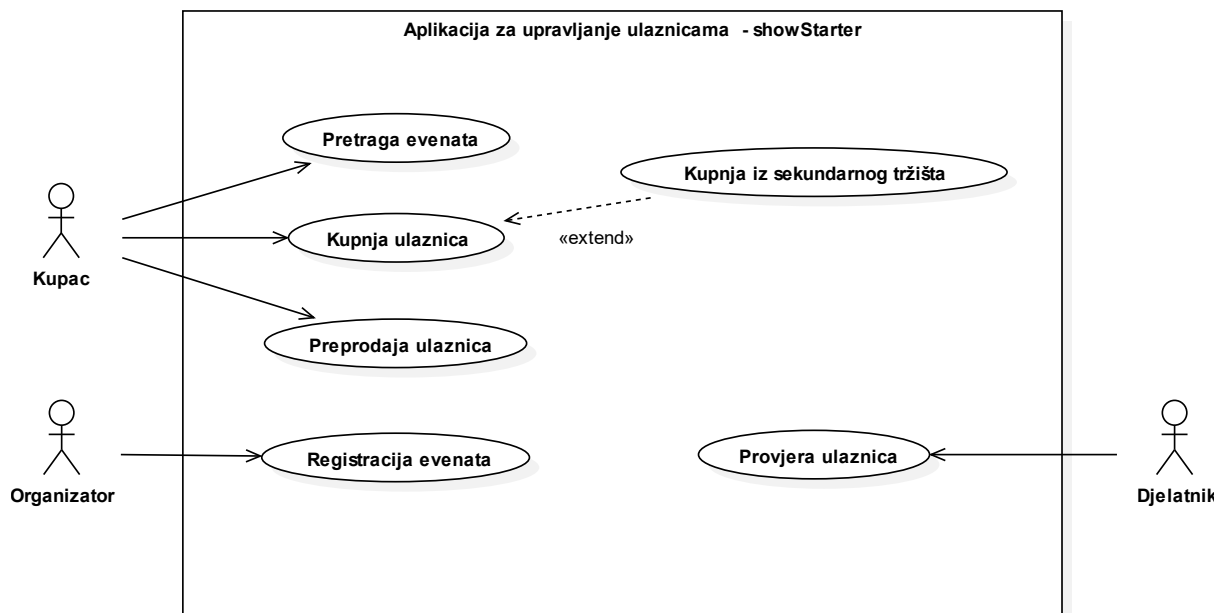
Aplikacija za upravljanje ulaznicama - showStarter

Pretraga evenata

Kupnja iz sekundarnog tržišta

Kupnja ulaznica

«extend»

Kupac

Preprodaja ulaznica

Organizator

Registracija evenata

Provjera ulaznica

Djelatnik